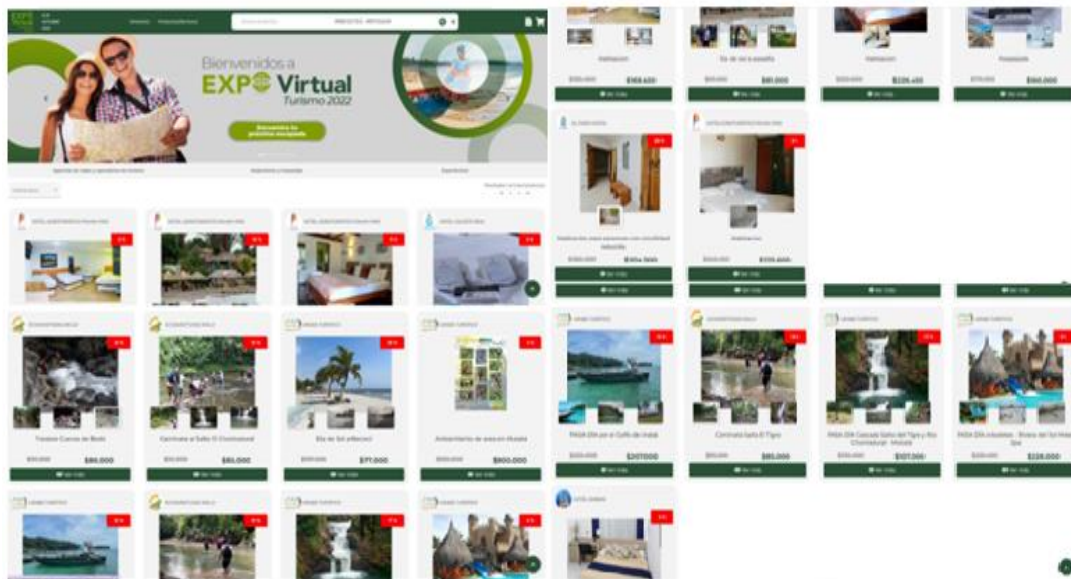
Bienvenidos a
EXPO Virtual
Turismo 2022

Encuentra tu próximo escapada

Senderismo Cuevas de Bedo
$86.000

Caminata al Salto El Chontaduro
$85.000

Día de Sol, effacaci
$77.000

Avistamiento de aves en Murabá
$900.000

Habitación
$168.600

$80.000

Habitación
$226.450

$160.000

$101.900

$139.600

PASA DÍA en el Golfo de Urabá
$207000

Caminata Salto El Tigre
$85.000

PASA DÍA Cascada Salto del Tigre y Río Chontaduro
$107.000

PASA DÍA cabañas
$226.000